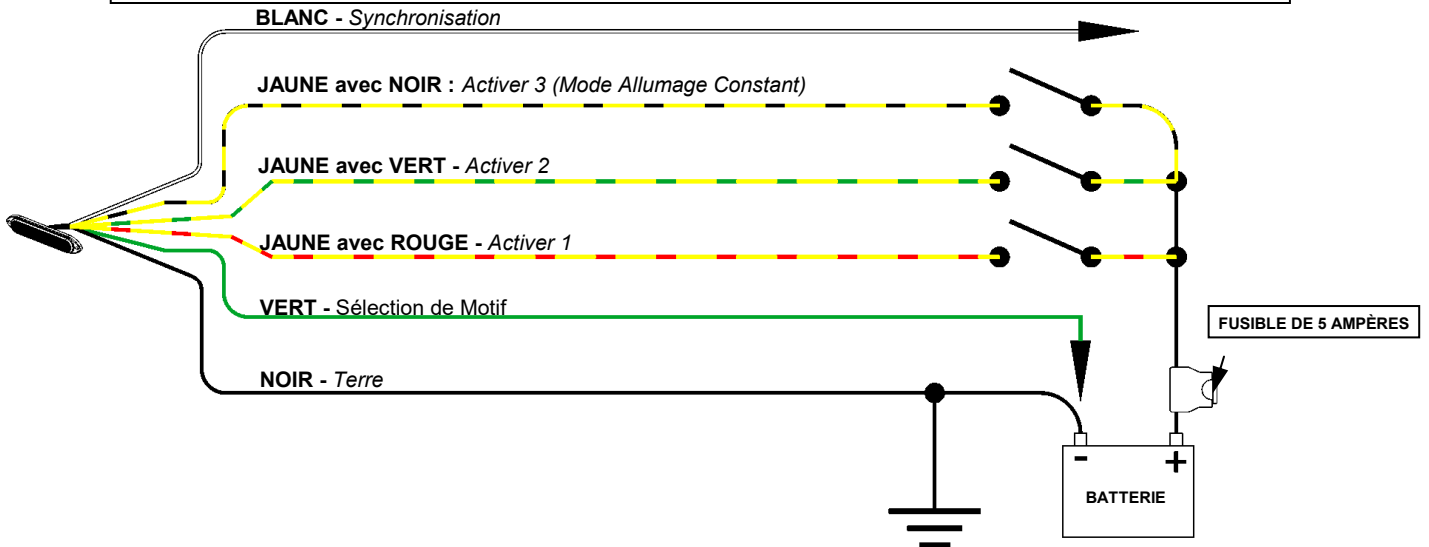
BLANC - Synchronisation

JAUNE avec NOIR : Activer 3 (Mode Allumage Constant)

JAUNE avec VERT - Activer 2

JAUNE avec ROUGE - Activer 1

VERT - Sélection de Motif

FUSIBLE DE 5 AMPÈRES

NOIR - Terre

-

+

BATTERIE